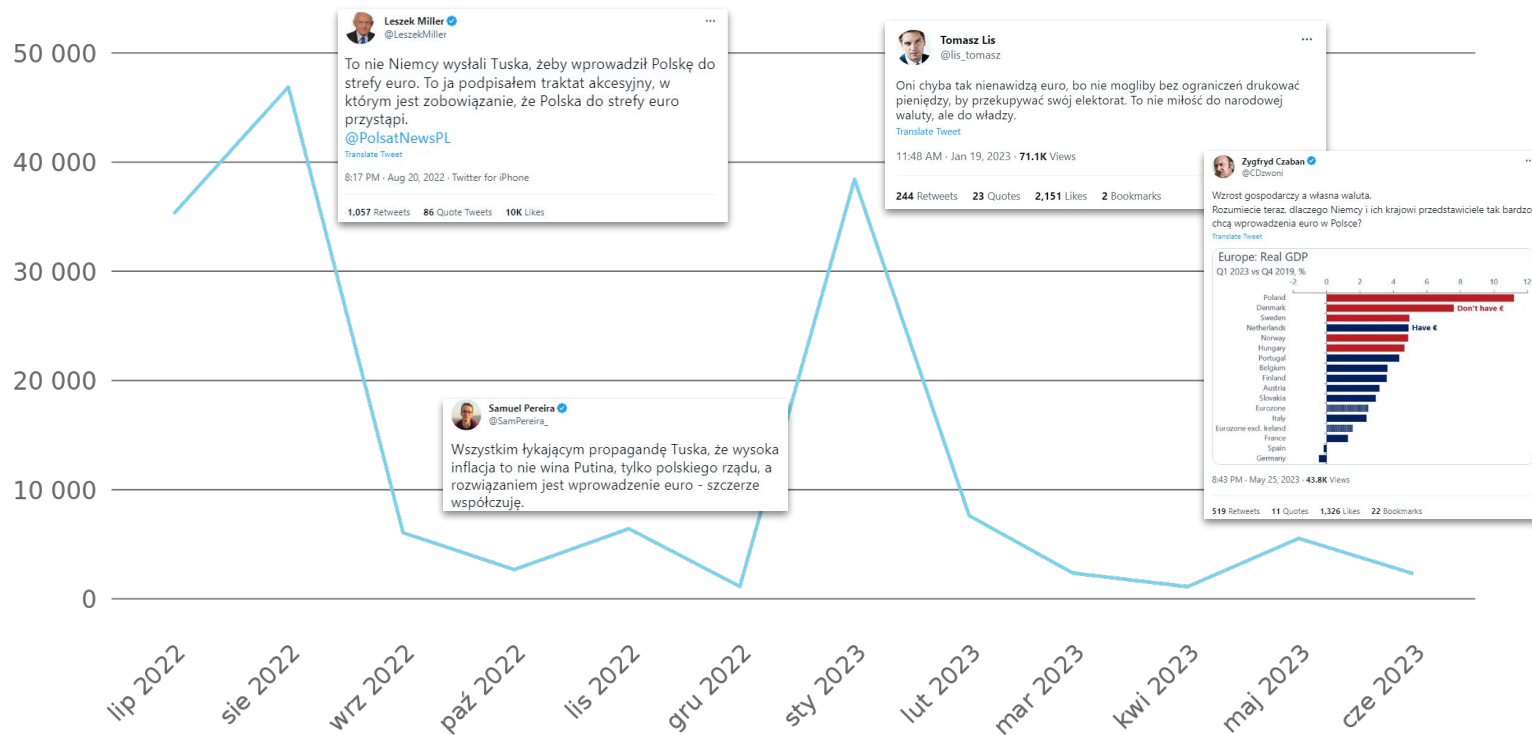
50 000
40 000
30 000
20 000
10 000
0

Leszek Miller
@LeszekMiller
···

To nie Niemcy wysłali Tuska, żeby wprowadził Polskę do strefy euro. To ja podpisałem traktat akcesyjny, w którym jest zobowiązanie, że Polska do strefy euro przystąpi.
@PolsatNewsPL
Translate Tweet

8:17 PM · Aug 20, 2022 · Twitter for iPhone

1,057 Retweets 86 Quote Tweets 10K Likes

Tomasz Lis
@lis_tomasz
···

Oni chyba tak nienawidzą euro, bo nie mogliby bez ograniczeń drukować pieniędzy, by przekupywać swój elektorat. To nie miłość do narodowej waluty, ale do władzy.
Translate Tweet

11:48 AM · Jan 19, 2023 · 71.1K Views

244 Retweets 23 Quotes 2,151 Likes 2 Bookmarks

Zygfryd Czaban
@CDzwoni

Wzrost gospodarczy a własna waluta.
Rozumiecie teraz, dlaczego Niemcy i ich krajowi przedstawiciele tak bardzo chcą wprowadzenia euro w Polsce?
Translate Tweet

Europe: Real GDP
Q1 2023 vs Q4 2019, %
-2 0 2 4 6 8 10 12
Poland
Denmark
Sweden
Netherlands
Norway
Hungary
Portugal
Belgium
Finland
Austria
Slovakia
Eurozone
Italy
Eurozone excl. Ireland
France
Spain
Germany
Don't have €
Have €

8:43 PM · May 25, 2023 · 43.8K Views

519 Retweets 11 Quotes 1,326 Likes 22 Bookmarks

Samuel Pereira
@SamPereira_

Wszystkim łykającym propagandę Tuska, że wysoka inflacja to nie wina Putina, tylko polskiego rządu, a rozwiązaniem jest wprowadzenie euro - szczerze współczuję.

lip 2022
sie 2022
wrz 2022
paź 2022
lis 2022
gru 2022
sty 2023
lut 2023
mar 2023
kwi 2023
maj 2023
cze 2023